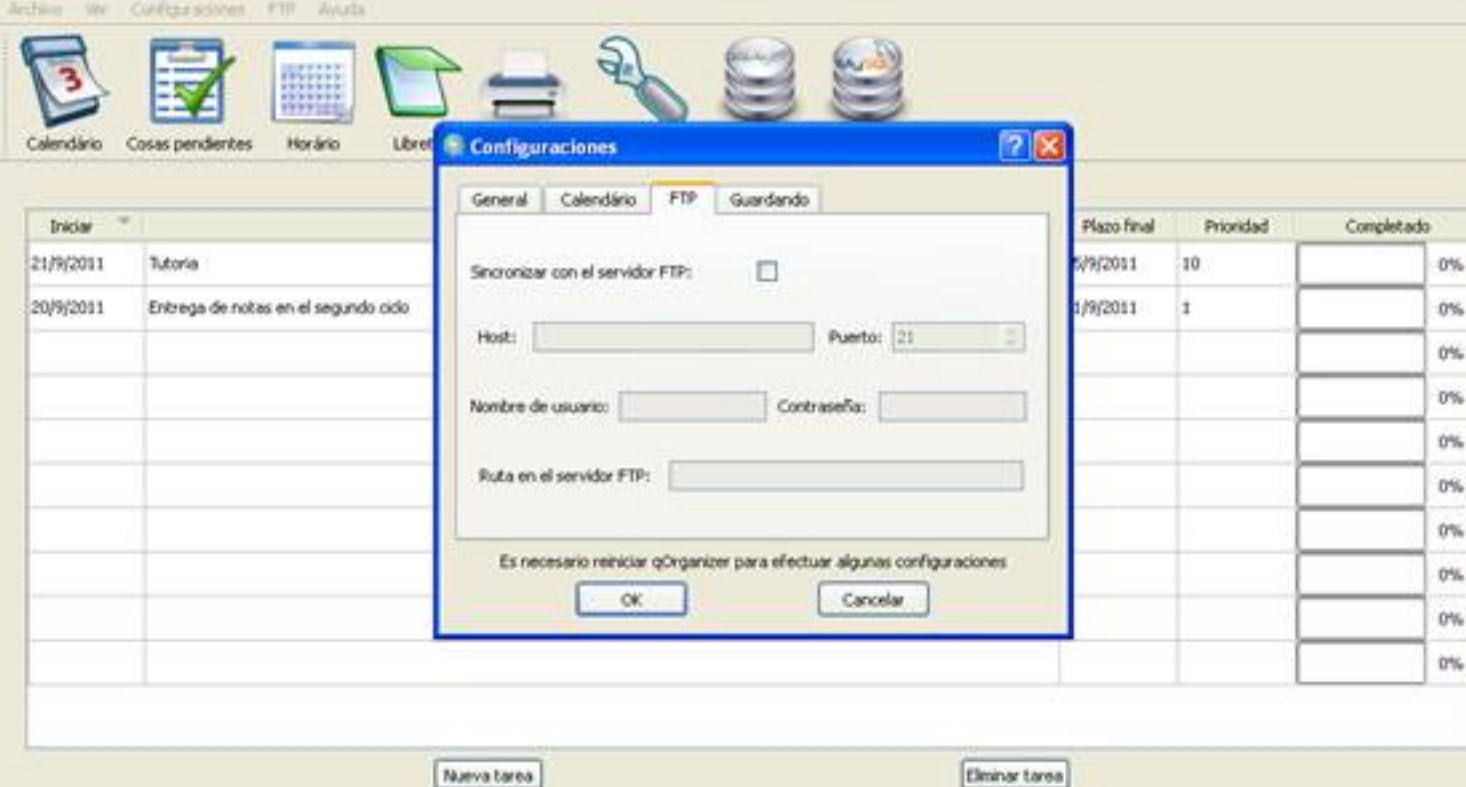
Archivo Ver Configuraciones FTP Ayuda

Calendário Cosas pendientes Horário Libret

Configuraciones

General Calendário FTP Guardando

Sincronizar con el servidor FTP:

Host: Puerto: 21

Nombre de usuario: Contraseña:

Ruta en el servidor FTP:

Es necesario reiniciar qOrganizer para efectuar algunas configuraciones

OK Cancelar

| Iniciar | | Plazo final | Prioridad | Completado |
|---|---|---|---|---|
| 21/9/2011 | Tutoria | 5/9/2011 | 10 | 0% |
| 20/9/2011 | Entrega de notas en el segundo ciclo | 1/9/2011 | 1 | 0% |
| | | | | 0% |
| | | | | 0% |
| | | | | 0% |
| | | | | 0% |
| | | | | 0% |
| | | | | 0% |
| | | | | 0% |
| | | | | 0% |

Nueva tarea Eliminar tarea